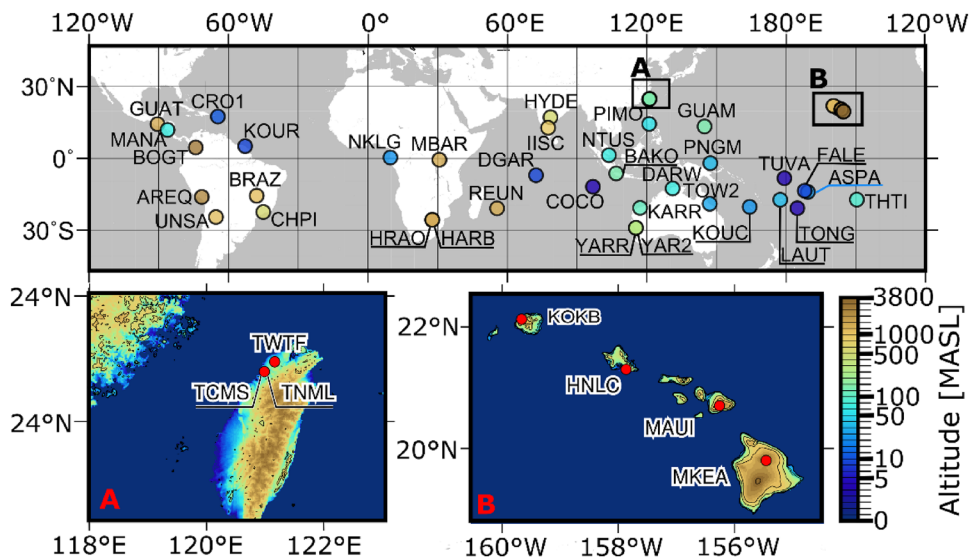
120°W 60°W 0° 60°E 120°E 180°E 120°W

30°N 0° 30°S

A B

GUAT CRO1 MANA BOGT KOUR NKLG MBAR HYDE IISC PIMO GUAM NTUS PNGM BAKO DARW DGAR TUVA FALE ASPA AREQ BRAZ UNSA CHPI REUN COCO TOW2 KARR THTI HRAO HARB YARR YAR2 KOUC TONG LAUT

24°N 24°N

TWTF TCMS TNML

A

118°E 120°E 122°E

22°N 20°N

KOKB HNLC MAUI MKEA

B

160°W 158°W 156°W

3800 1000 500 100 50 10 5 0

Altitude [MASL]